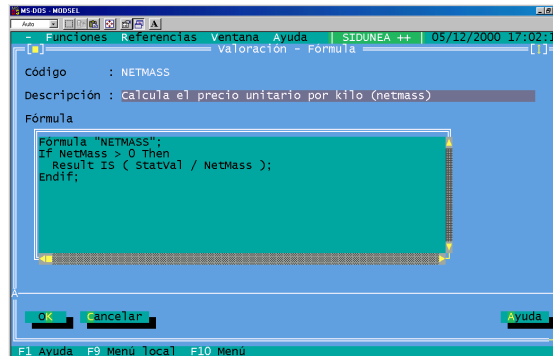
MS-DOS - MODSEL

Auto

- Funciones Referencias Ventana Ayuda | SIDUNEA ++ | 05/12/2000 17:02:1

[■] Valoración - Fórmula [↑]

Código : NETMASS

Descripción : Calcula el precio unitario por kilo (netmass)

Fórmula

Formula "NETMASS";
If NetMass > 0 Then
 Result IS ( StatVal / NetMass );
Endif;

OK Cancelar Ayuda

F1 Ayuda F9 Menú local F10 Menú